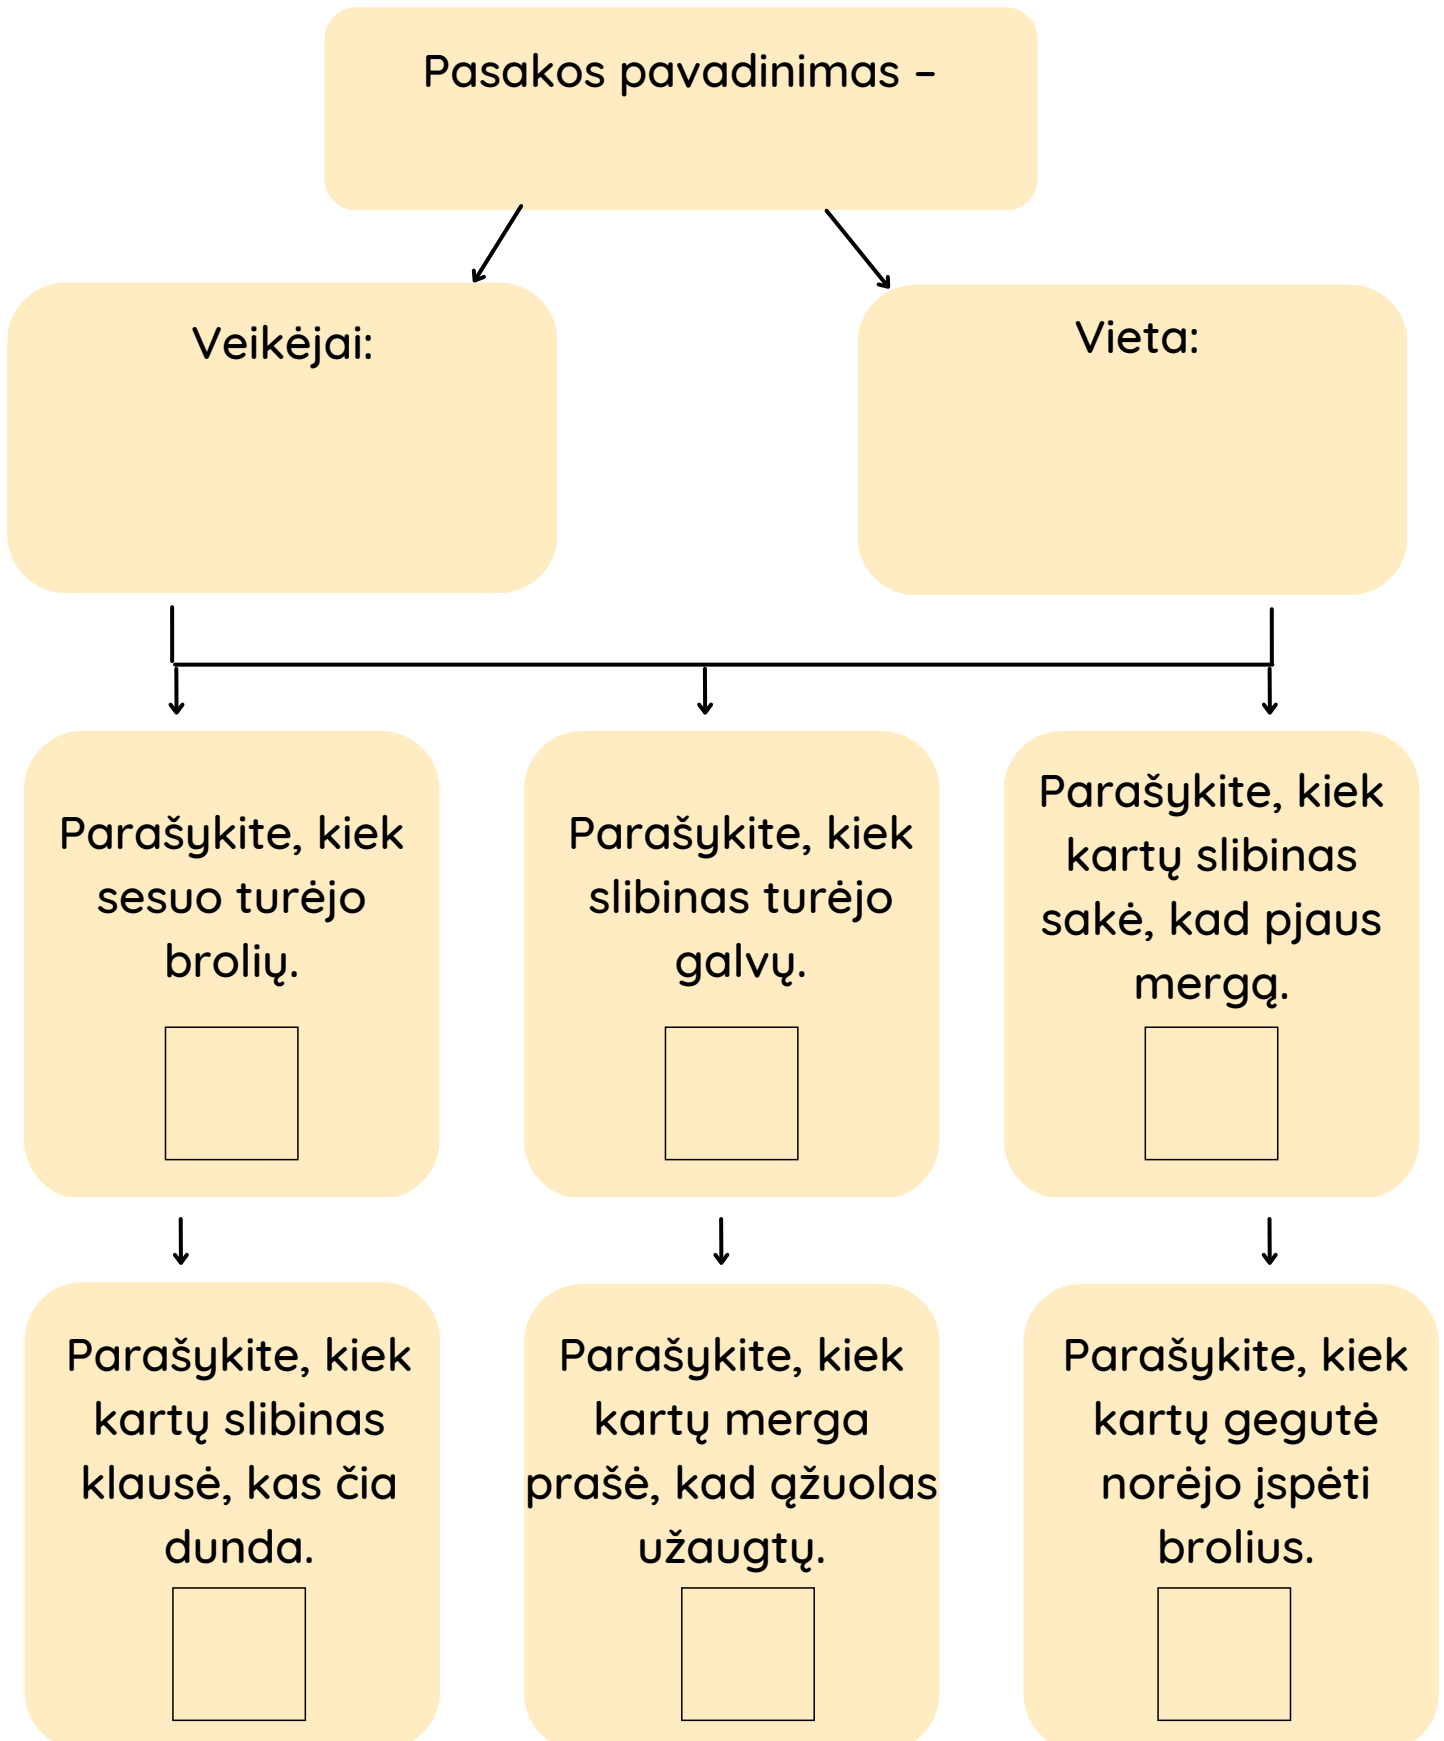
Pasakos pavadinimas –

Veikėjai:

Vieta:

Parašykite, kiek sesuo turėjo brolių.

Parašykite, kiek slibinas turėjo galvų.

Parašykite, kiek kartų slibinas sakė, kad pjaus mergą.

Parašykite, kiek kartų slibinas klausė, kas čia dunda.

Parašykite, kiek kartų merga prašė, kad ąžuolas užaugtų.

Parašykite, kiek kartų gegutė norėjo įspėti brolius.